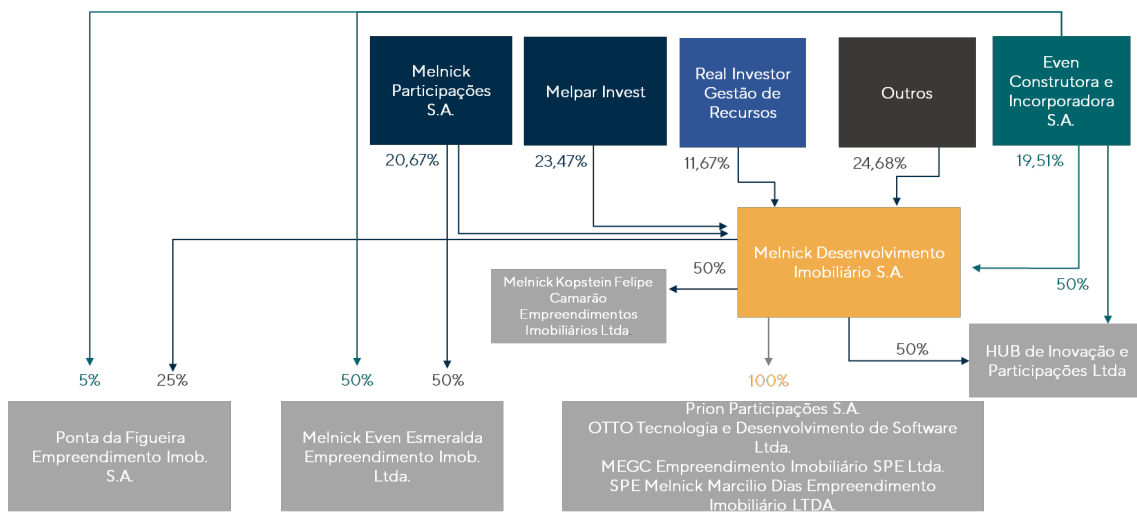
Melnick Participações S.A.

Melpar Invest

Real Investor Gestão de Recursos

Outros

Even Construtora e Incorporadora S.A.

20,67%

23,47%

11,67%

24,68%

19,51%

Melnick Desenvolvimento Imobiliário S.A.

50%

Melnick Kopstein Felipe Camarão Empreendimentos Imobiliários Ltda

50%

50%

HUB de Inovação e Participações Ltda

5%

25%

50%

50%

100%

Ponta da Figueira Empreendimento Imob. S.A.

Melnick Even Esmeralda Empreendimento Imob. Ltda.

Prion Participações S.A.
OTTO Tecnologia e Desenvolvimento de Software Ltda.
MEGC Empreendimento Imobiliário SPE Ltda.
SPE Melnick Marcilio Dias Empreendimento Imobiliário LTDA.